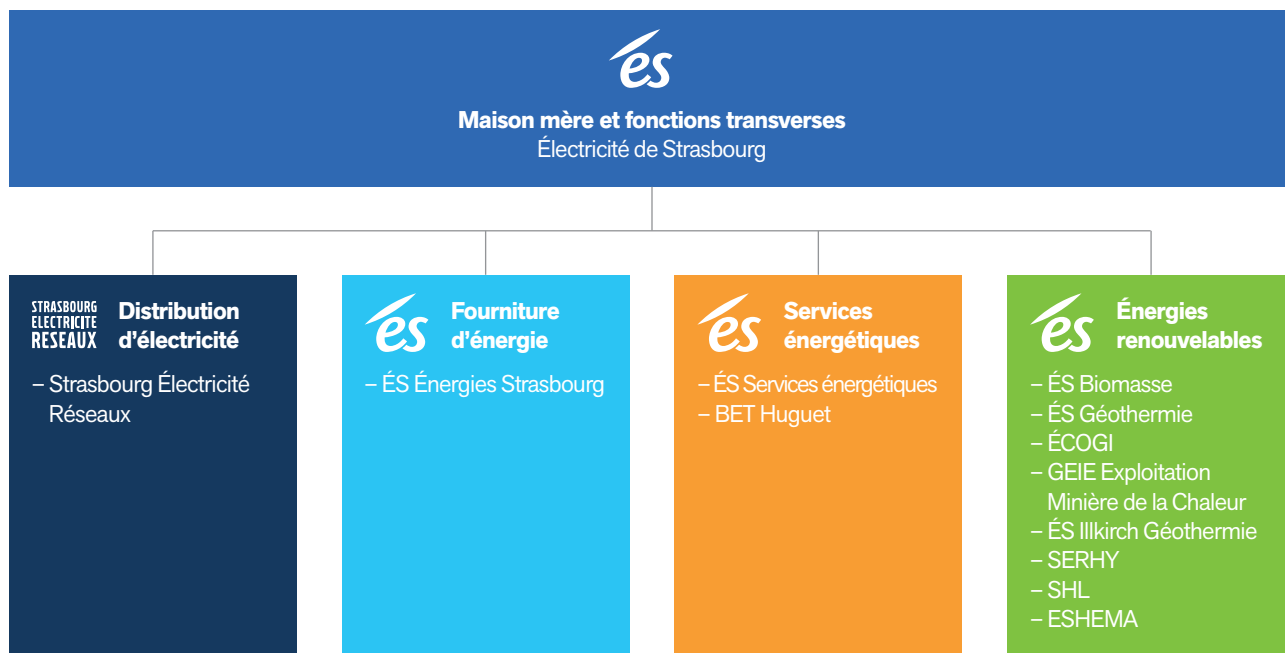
és

Maison mère et fonctions transverses
Électricité de Strasbourg

STRASBOURG ELECTRICITE RESEAUX

Distribution d'électricité

– Strasbourg Électricité Réseaux

és

Fourniture d'énergie

– ÉS Énergies Strasbourg

és

Services énergétiques

– ÉS Services énergétiques
– BET Huguet

és

Énergies renouvelables

– ÉS Biomasse
– ÉS Géothermie
– ÉCOGI
– GEIE Exploitation Minière de la Chaleur
– ÉS Illkirch Géothermie
– SERHY
– SHL
– ESHEMA